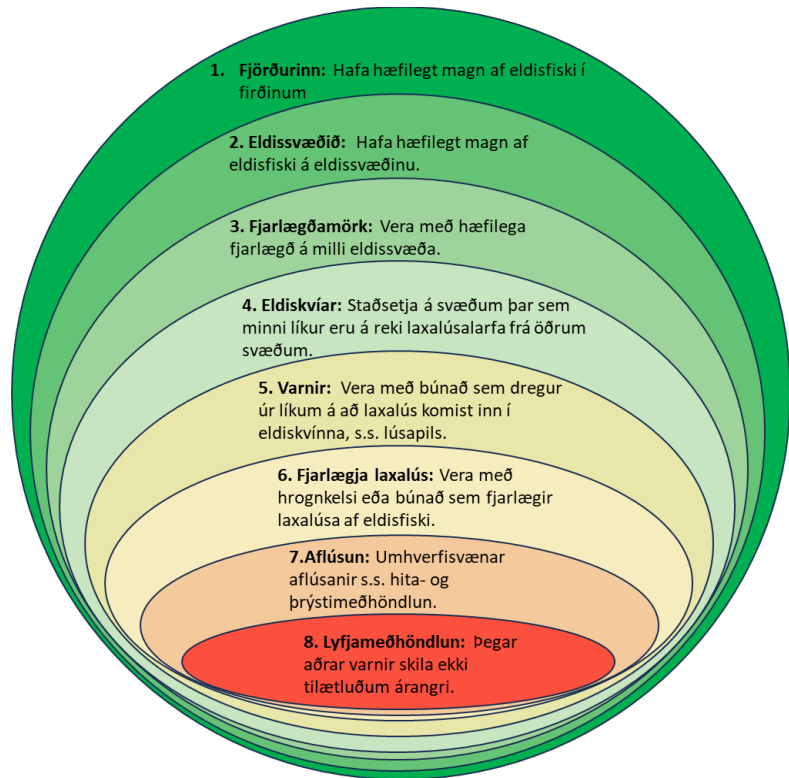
1. **Fjörðurinn:** Hafa hæfilegt magn af eldisfiski í firðinum

2. **Eldissvæðið:** Hafa hæfilegt magn af eldisfiski á eldissvæðinu.

3. **Fjarlægðamörk:** Vera með hæfilega fjarlægð á milli eldissvæða.

4. **Eldiskvíar:** Staðsetja á svæðum þar sem minni líkur eru á reki laxalúsalarfa frá öðrum svæðum.

5. **Varnir:** Vera með búnað sem dregur úr líkum á að laxalús komist inn í eldiskvínna, s.s. lúsapils.

6. **Fjarlægja laxalús:** Vera með hrognkelsi eða búnað sem fjarlægir laxalúsa af eldisfiski.

7.**Aflúsun:** Umhverfisvænar aflúsanir s.s. hita- og þrýstimeðhöndlun.

8. **Lyfjameðhöndlun:** Þegar aðrar varnir skila ekki tilætluðum árangri.